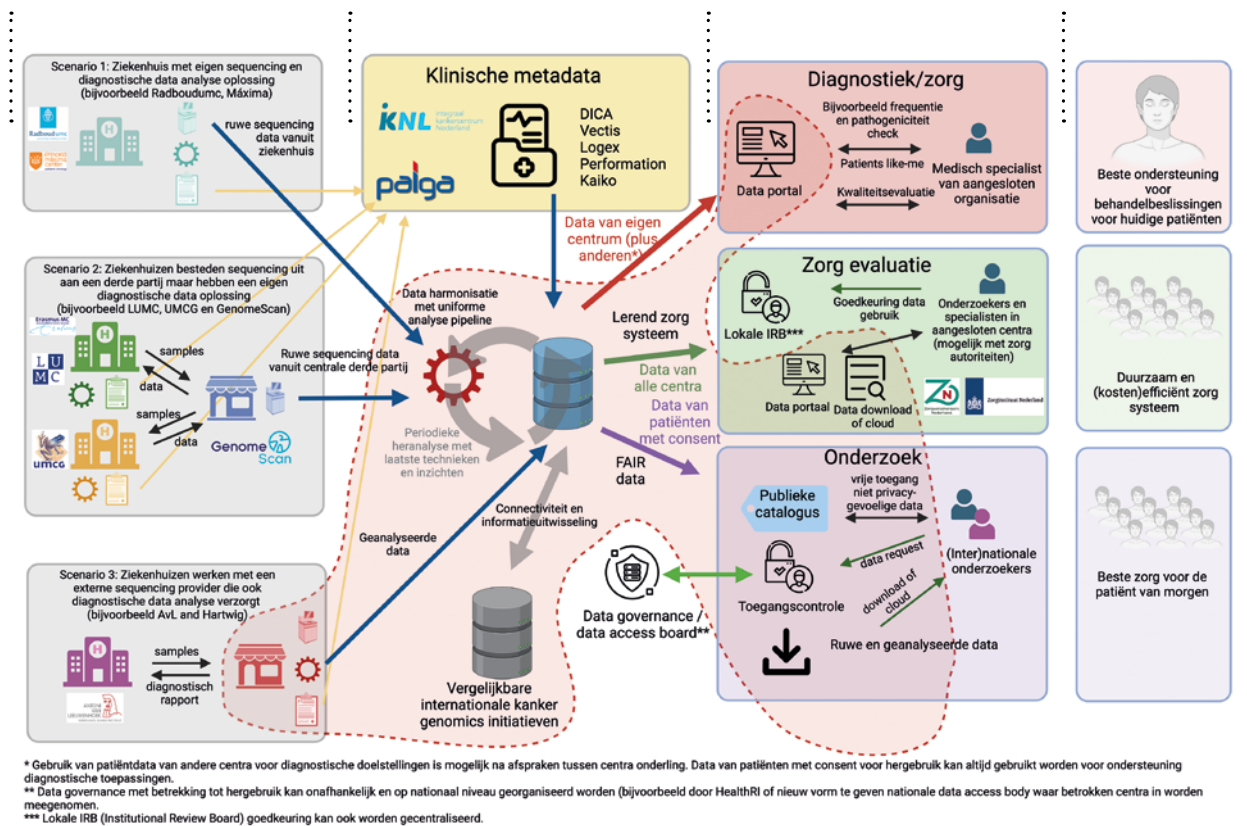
Scenario 1: Ziekenhuis met eigen sequencing en diagnostische data analyse oplossing (bijvoorbeeld Radboudumc, Máxima)

Radboudumc

ruwe sequencing data vanuit ziekenhuis

Klinische metadata

IKNL integraal kankercentrum Nederland

palga

DICA
Vectis
Logex
Performation
Kaiko

Data van eigen centrum (plus anderen*)

Diagnostiek/zorg

Data portal

Bijvoorbeeld frequentie en pathogeniciteit check

Patients like-me

Kwaliteitsevaluatie

Medisch specialist van aangesloten organisatie

Beste ondersteuning voor behandelbeslissingen voor huidige patiënten

Scenario 2: Ziekenhuizen besteden sequencing uit aan een derde partij maar hebben een eigen diagnostische data oplossing (bijvoorbeeld LUMC, UMCG en GenomeScan)

Erasmus MC

LUMC

samples

data

samples

data

umcg

Genome Scan

Ruwe sequencing data vanuit centrale derde partij

Data harmonisatie met uniforme analyse pipeline

Periodieke heranalyse met laatste technieken en inzichten

Lerend zorg systeem

Data van alle centra

Data van patiënten met consent

FAIR data

Zorg evaluatie

Lokale IRB***

Goedkeuring data gebruik

Onderzoekers en specialisten in aangesloten centra (mogelijk met zorg autoriteiten)

Data portaal

Data download of cloud

Zorginstituut Nederland

Duurzaam en (kosten)efficiënt zorg systeem

Onderzoek

Publieke catalogus

vrije toegang niet privacy-gevoelige data

(Inter)nationale onderzoekers

data request

download of cloud

Toegangscontrole

Ruwe en geanalyseerde data

Beste zorg voor de patiënt van morgen

Connectiviteit en informatieuitwisseling

Geanalyseerde data

Data governance / data access board**

Scenario 3: Ziekenhuizen werken met een externe sequencing provider die ook diagnostische data analyse verzorgt (bijvoorbeeld AvL and Hartwig)

samples

diagnostisch rapport

Vergelijkbare internationale kanker genomics initiatieven

* Gebruik van patiëntdata van andere centra voor diagnostische doelstellingen is mogelijk na afspraken tussen centra onderling. Data van patiënten met consent voor hergebruik kan altijd gebruikt worden voor ondersteuning diagnostische toepassingen.
** Data governance met betrekking tot hergebruik kan onafhankelijk en op nationaal niveau georganiseerd worden (bijvoorbeeld door HealthRI of nieuw vorm te geven nationale data access body waar betrokken centra in worden meegenomen.
*** Lokale IRB (Institutional Review Board) goedkeuring kan ook worden gecentraliseerd.